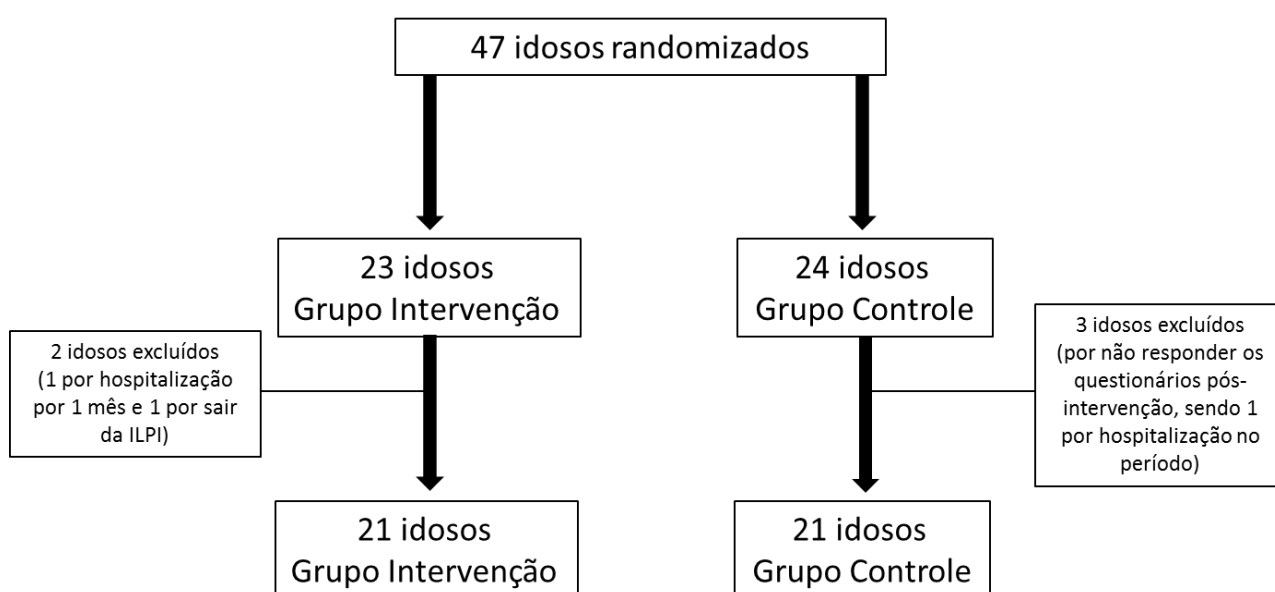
47 idosos randomizados

23 idosos
Grupo Intervenção

24 idosos
Grupo Controle

2 idosos excluídos (1 por hospitalização por 1 mês e 1 por sair da ILPI)

3 idosos excluídos (por não responder os questionários pós-intervenção, sendo 1 por hospitalização no período)

21 idosos
Grupo Intervenção

21 idosos
Grupo Controle